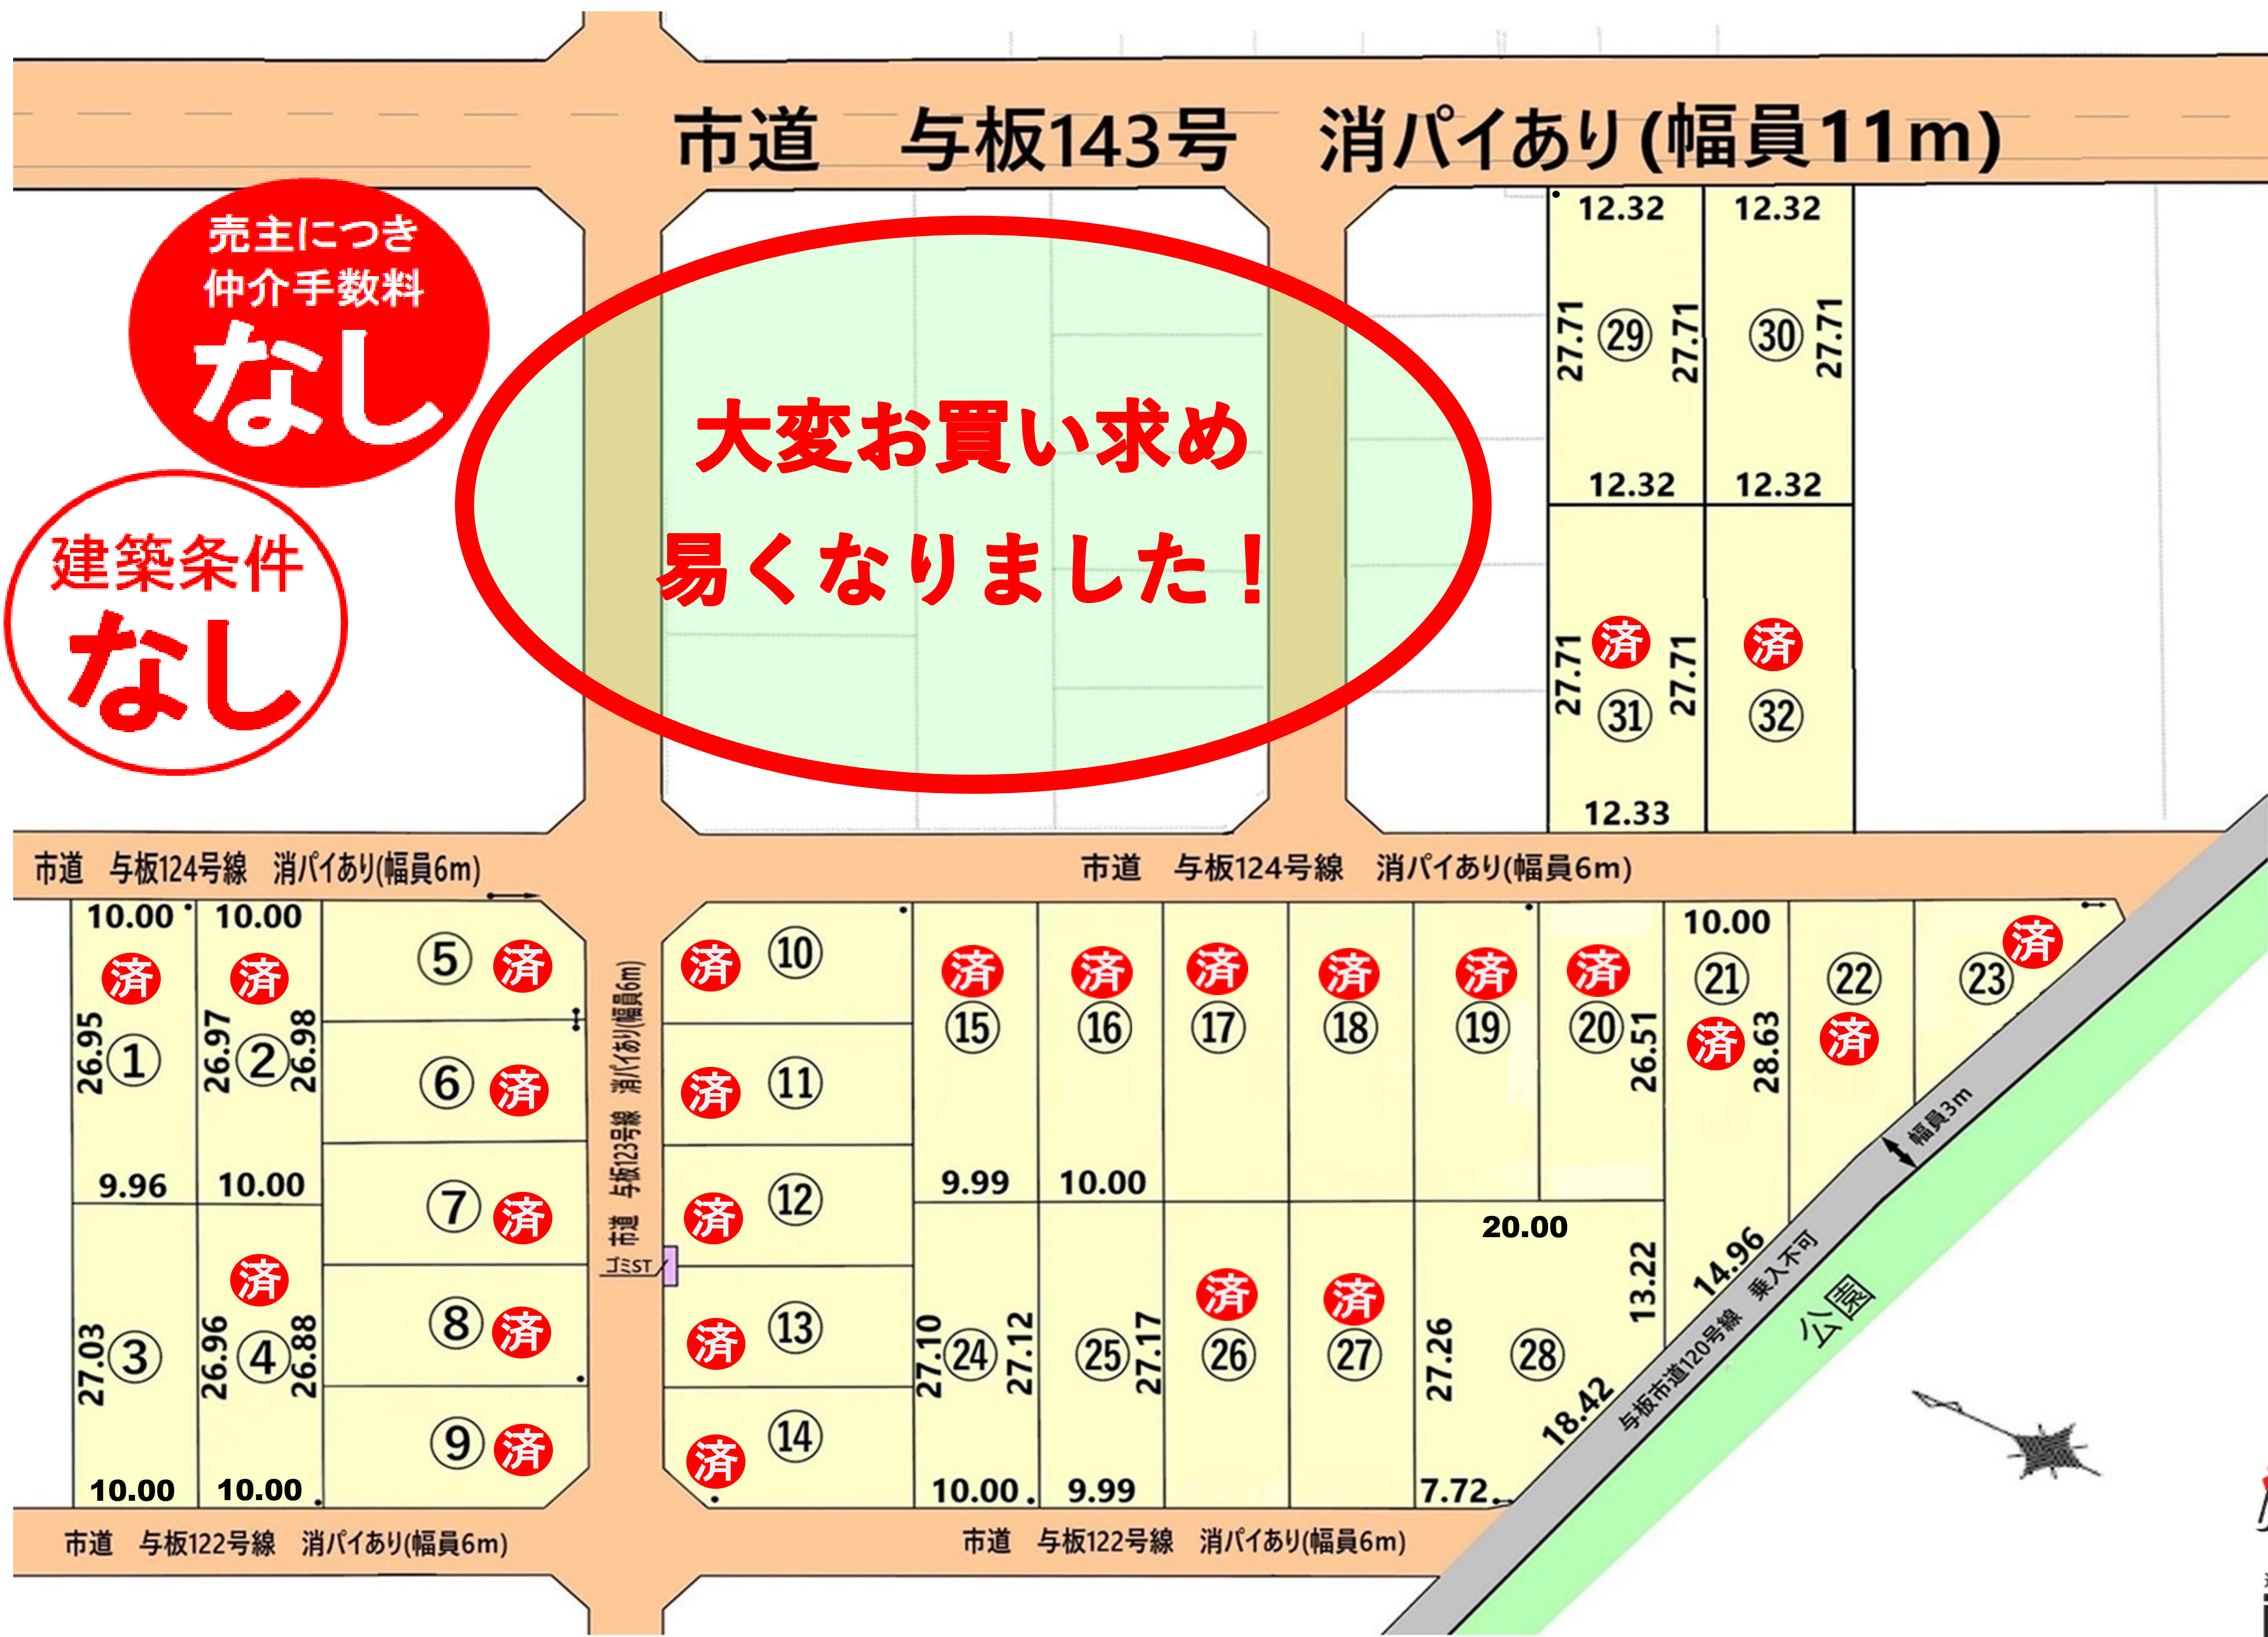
市道　与板143号　消パイあり(幅員11m)

売主につき
仲介手数料
なし

建築条件
なし

大変お買い求め
易くなりました！

12.32 12.32
27.71 ㉙ 27.71 ㉚ 27.71
12.32 12.32
27.71 済 ㉛ 27.71 済 ㉜
12.33

市道　与板124号線　消パイあり(幅員6m)
市道　与板124号線　消パイあり(幅員6m)

10.00 10.00
済 済
26.95 ① 26.97 ② 26.98
9.96 10.00
済
27.03 ③ 26.96 ④ 26.88
10.00 10.00

⑤ 済
⑥ 済
⑦ 済
⑧ 済
⑨ 済

市道　与板123号線　消パイあり(幅員6m)
ゴミST

済 ⑩
済 ⑪
済 ⑫
済 ⑬
済 ⑭

済 ⑮
済 ⑯
済 ⑰
済 ⑱
済 ⑲
済 ⑳ 26.51
10.00
㉑ 済 28.63
㉒ 済
済 ㉓
9.99 10.00
20.00
13.22
14.96
27.10 ㉔ 27.12
㉕ 27.17
済 ㉖
済 ㉗
27.26 ㉘
18.42
10.00 9.99 7.72

幅員3m
与板市道120号線　乗入不可
公園

市道　与板122号線　消パイあり(幅員6m)
市道　与板122号線　消パイあり(幅員6m)